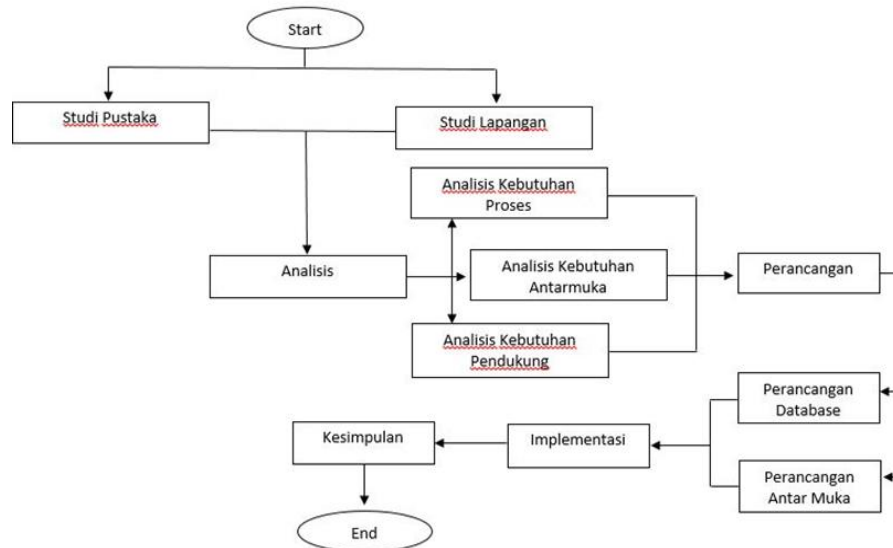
Start

Studi Pustaka

Studi Lapangan

Analisis Kebutuhan Proses

Analisis

Analisis Kebutuhan Antarmuka

Perancangan

Analisis Kebutuhan Pendukung

Perancangan Database

Kesimpulan

Implementasi

Perancangan Antar Muka

End